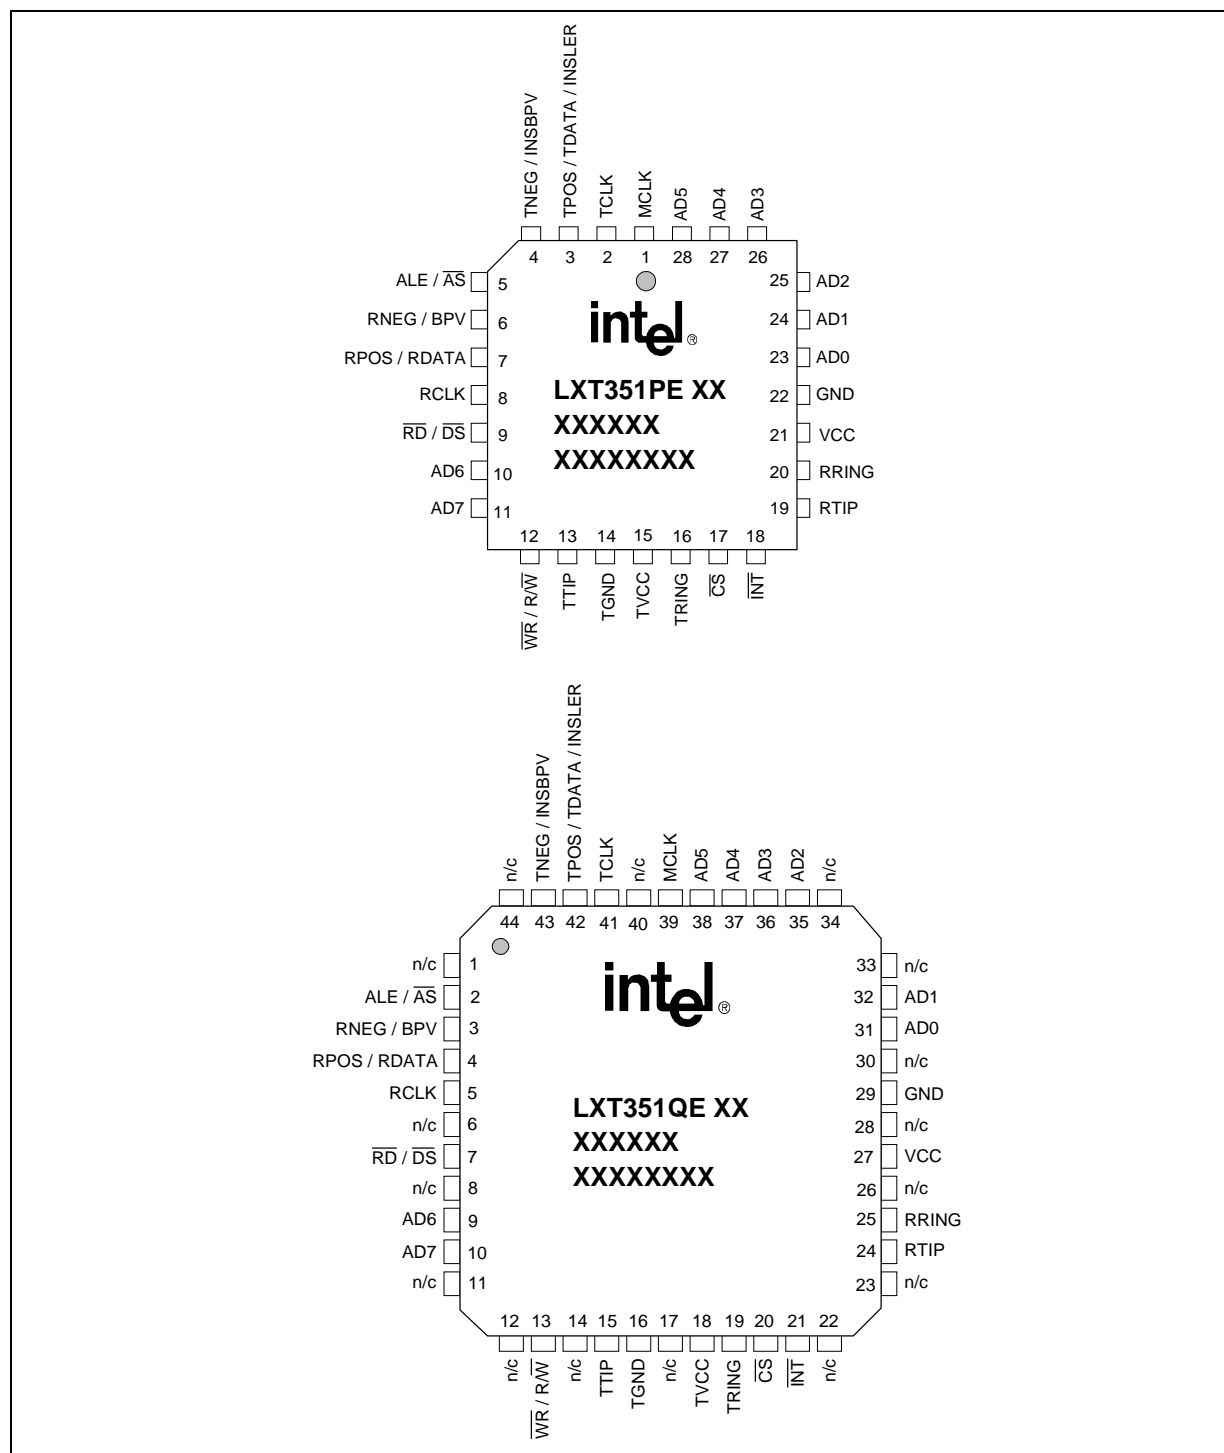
TNEG / INSBPV
TPOS / TDATA / INSLER
TCLK
MCLK
AD5
AD4
AD3
4 3 2 1 28 27 26

ALE / $\overline{AS}$ 5
RNEG / BPV 6
RPOS / RDATA 7
RCLK 8
$\overline{RD}$ / $\overline{DS}$ 9
AD6 10
AD7 11

25 AD2
24 AD1
23 AD0
22 GND
21 VCC
20 RRING
19 RTIP

intel®

LXT351PE XX
XXXXXX
XXXXXXXX

12 13 14 15 16 17 18
$\overline{WR}$ / R/$\overline{W}$
TTIP
TGND
TVCC
TRING
$\overline{CS}$
$\overline{INT}$

n/c
TNEG / INSBPV
TPOS / TDATA / INSLER
TCLK
n/c
MCLK
AD5
AD4
AD3
AD2
n/c
44 43 42 41 40 39 38 37 36 35 34

n/c 1
ALE / $\overline{AS}$ 2
RNEG / BPV 3
RPOS / RDATA 4
RCLK 5
n/c 6
$\overline{RD}$ / $\overline{DS}$ 7
n/c 8
AD6 9
AD7 10
n/c 11

33 n/c
32 AD1
31 AD0
30 n/c
29 GND
28 n/c
27 VCC
26 n/c
25 RRING
24 RTIP
23 n/c

intel®

LXT351QE XX
XXXXXX
XXXXXXXX

12 13 14 15 16 17 18 19 20 21 22
n/c
$\overline{WR}$ / R/$\overline{W}$
n/c
TTIP
TGND
n/c
TVCC
TRING
$\overline{CS}$
$\overline{INT}$
n/c